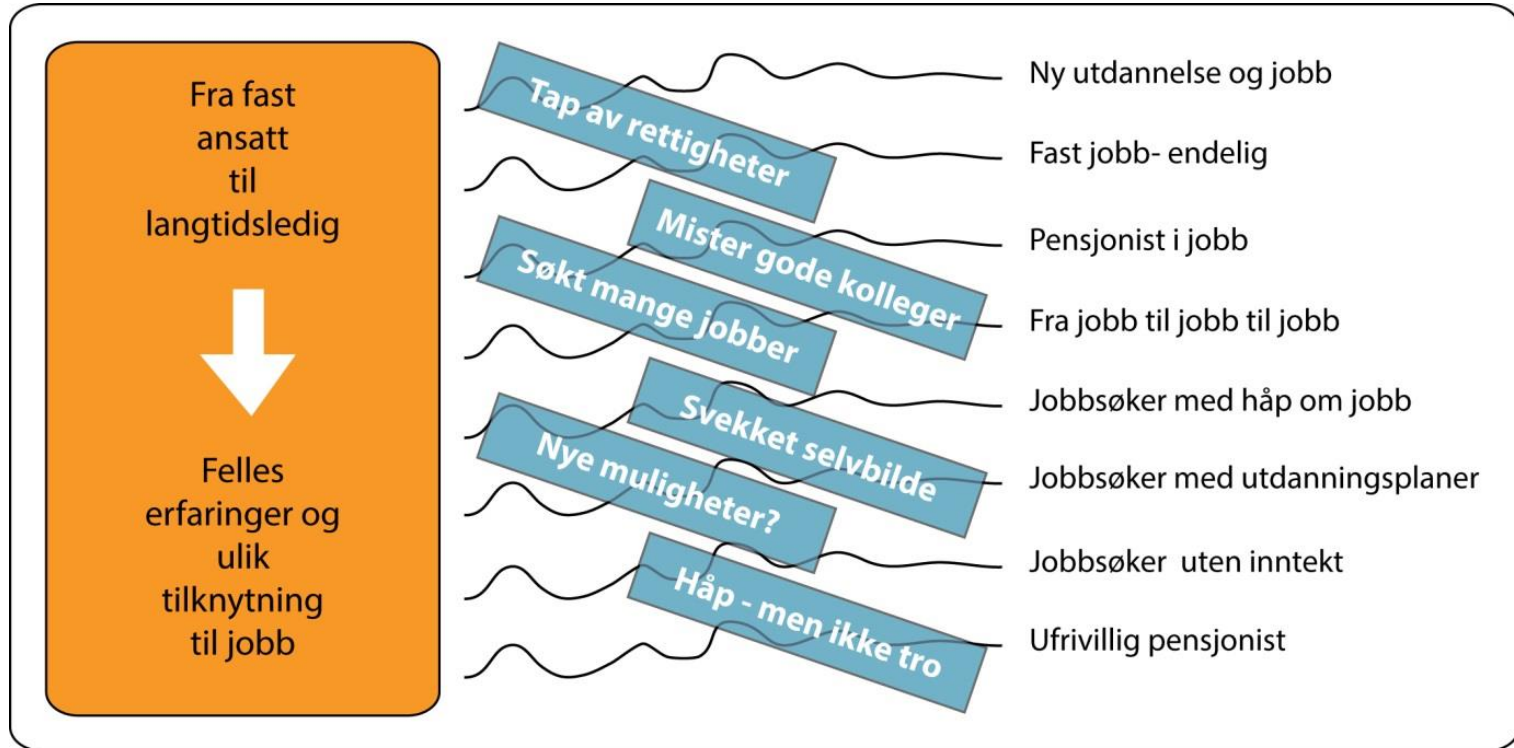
Fra fast ansatt til langtidsledig

Felles erfaringer og ulik tilknytning til jobb

Tap av rettigheter

Mister gode kolleger

Søkt mange jobber

Svekket selvbilde

Nye muligheter?

Håp - men ikke tro

Ny utdannelse og jobb

Fast jobb- endelig

Pensjonist i jobb

Fra jobb til jobb til jobb

Jobbsøker med håp om jobb

Jobbsøker med utdanningsplaner

Jobbsøker uten inntekt

Ufrivillig pensjonist